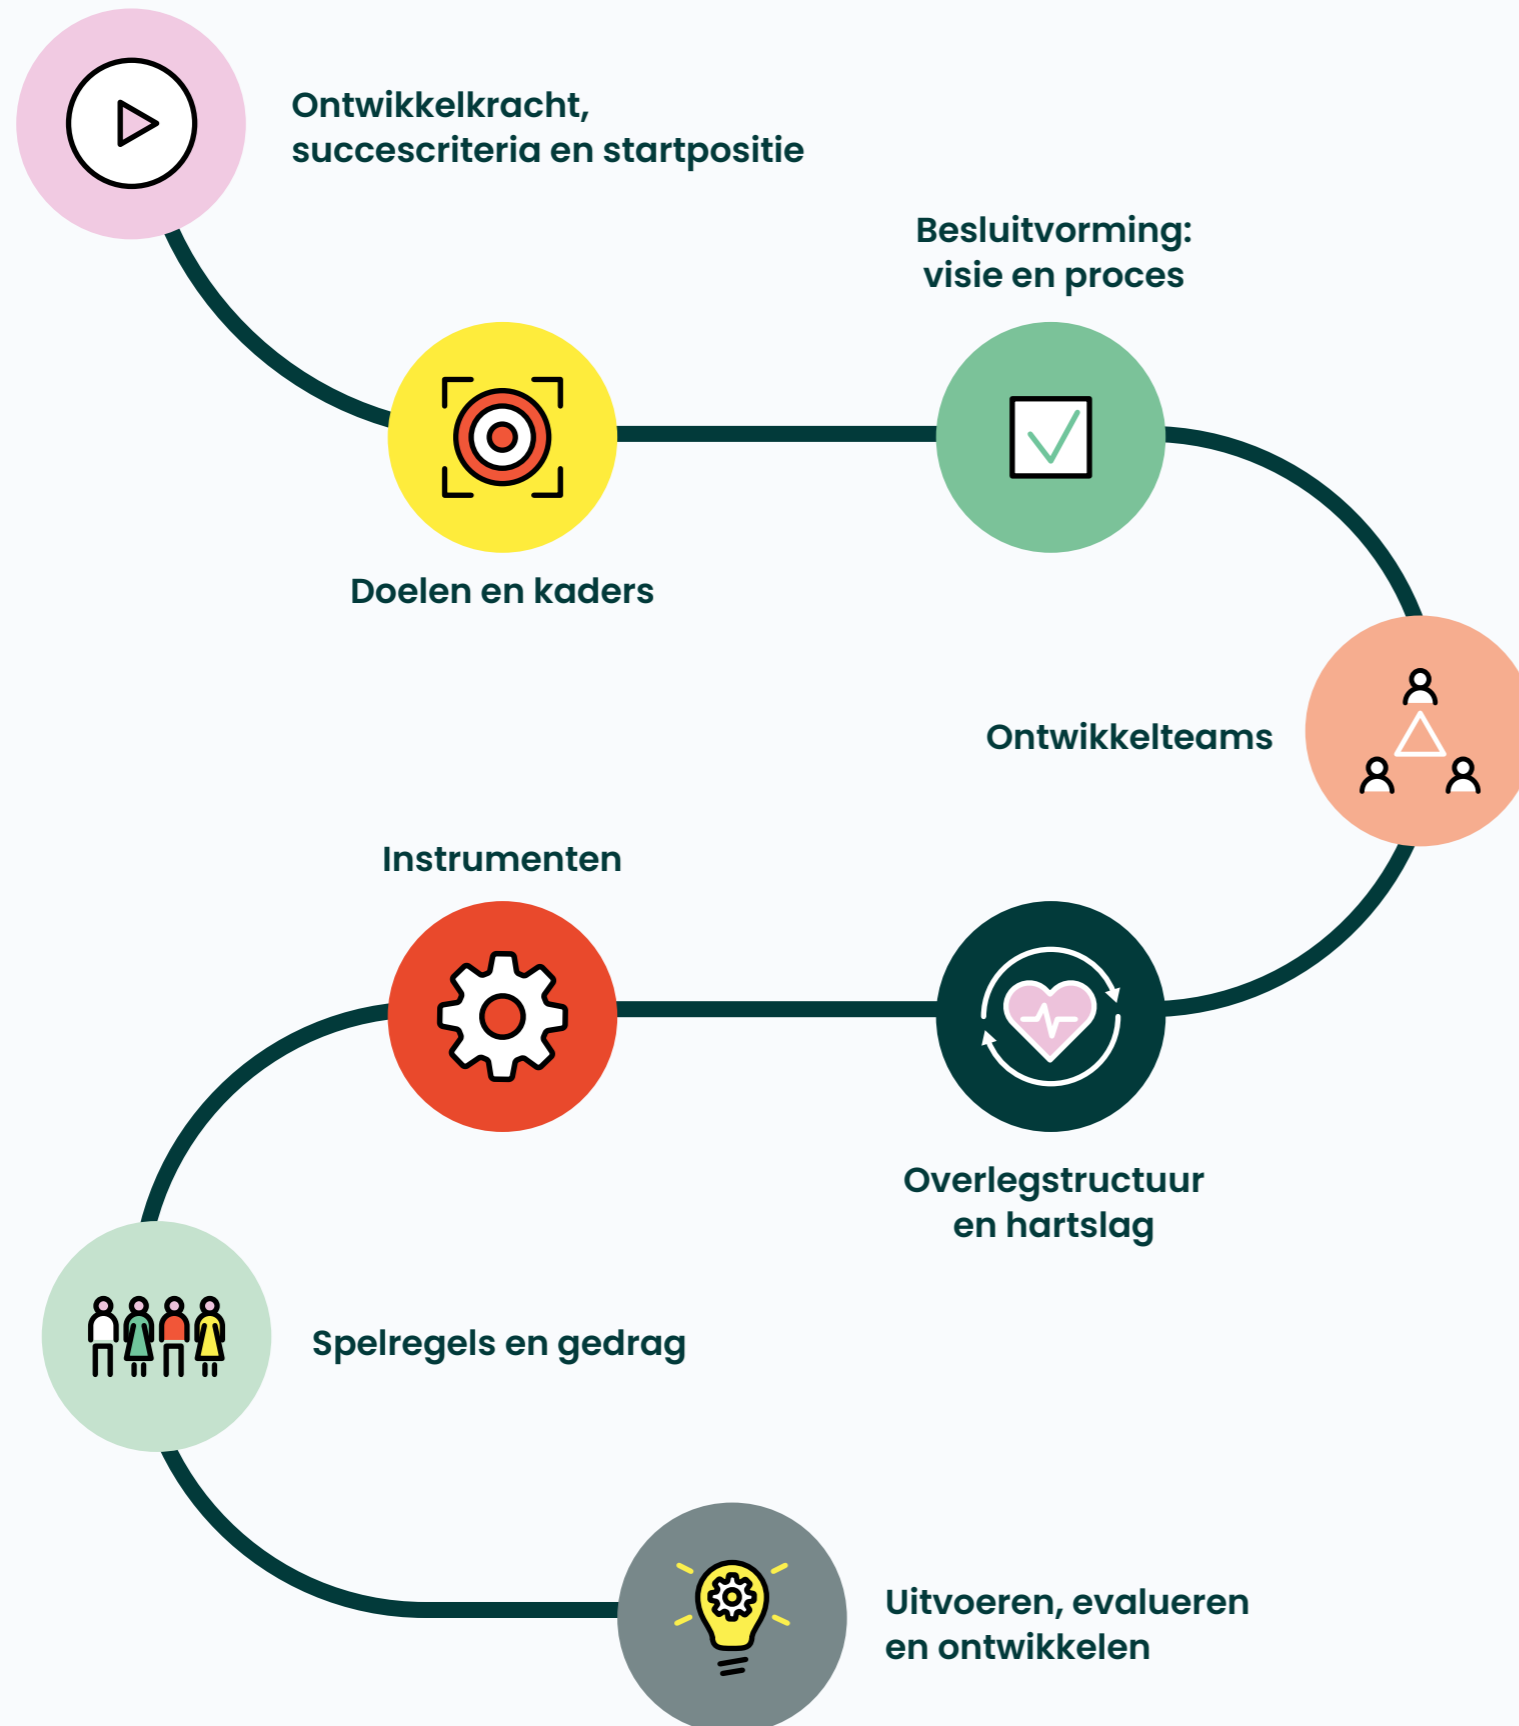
Ontwikkelkracht, succescriteria en startpositie

Besluitvorming: visie en proces

Doelen en kaders

Ontwikkelteams

Instrumenten

Overlegstructuur en hartslag

Spelregels en gedrag

Uitvoeren, evalueren en ontwikkelen